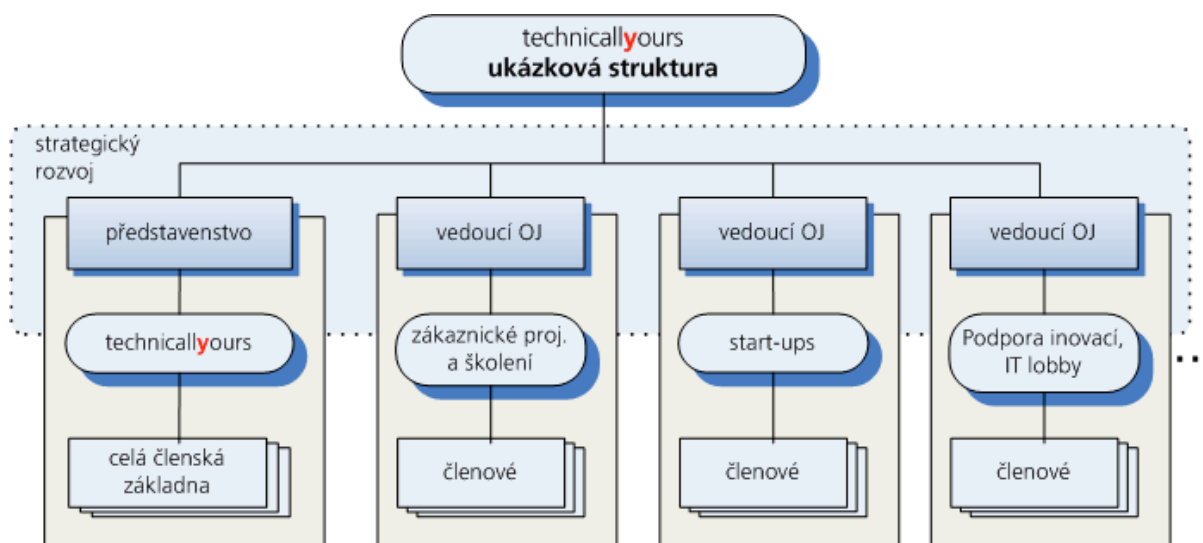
technicallyours
**ukázková struktura**

strategický rozvoj

představenstvo

technicallyours

celá členská základna

vedoucí OJ

zákaznické proj. a školení

členové

vedoucí OJ

start-ups

členové

vedoucí OJ

Podpora inovací, IT lobby

členové

...